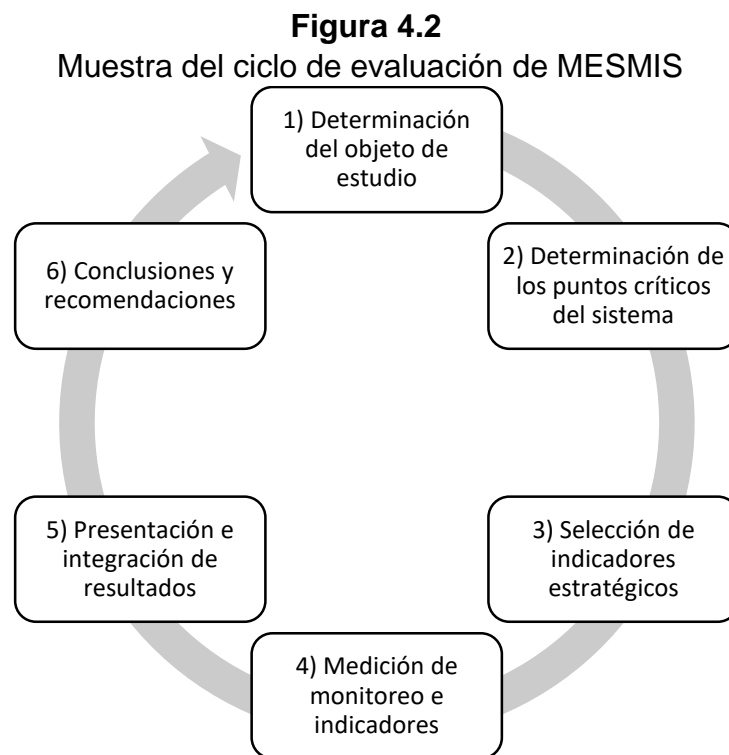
**Figura 4.2**
Muestra del ciclo de evaluación de MESMIS

1) Determinación del objeto de estudio

2) Determinación de los puntos críticos del sistema

3) Selección de indicadores estratégicos

4) Medición de monitoreo e indicadores

5) Presentación e integración de resultados

6) Conclusiones y recomendaciones